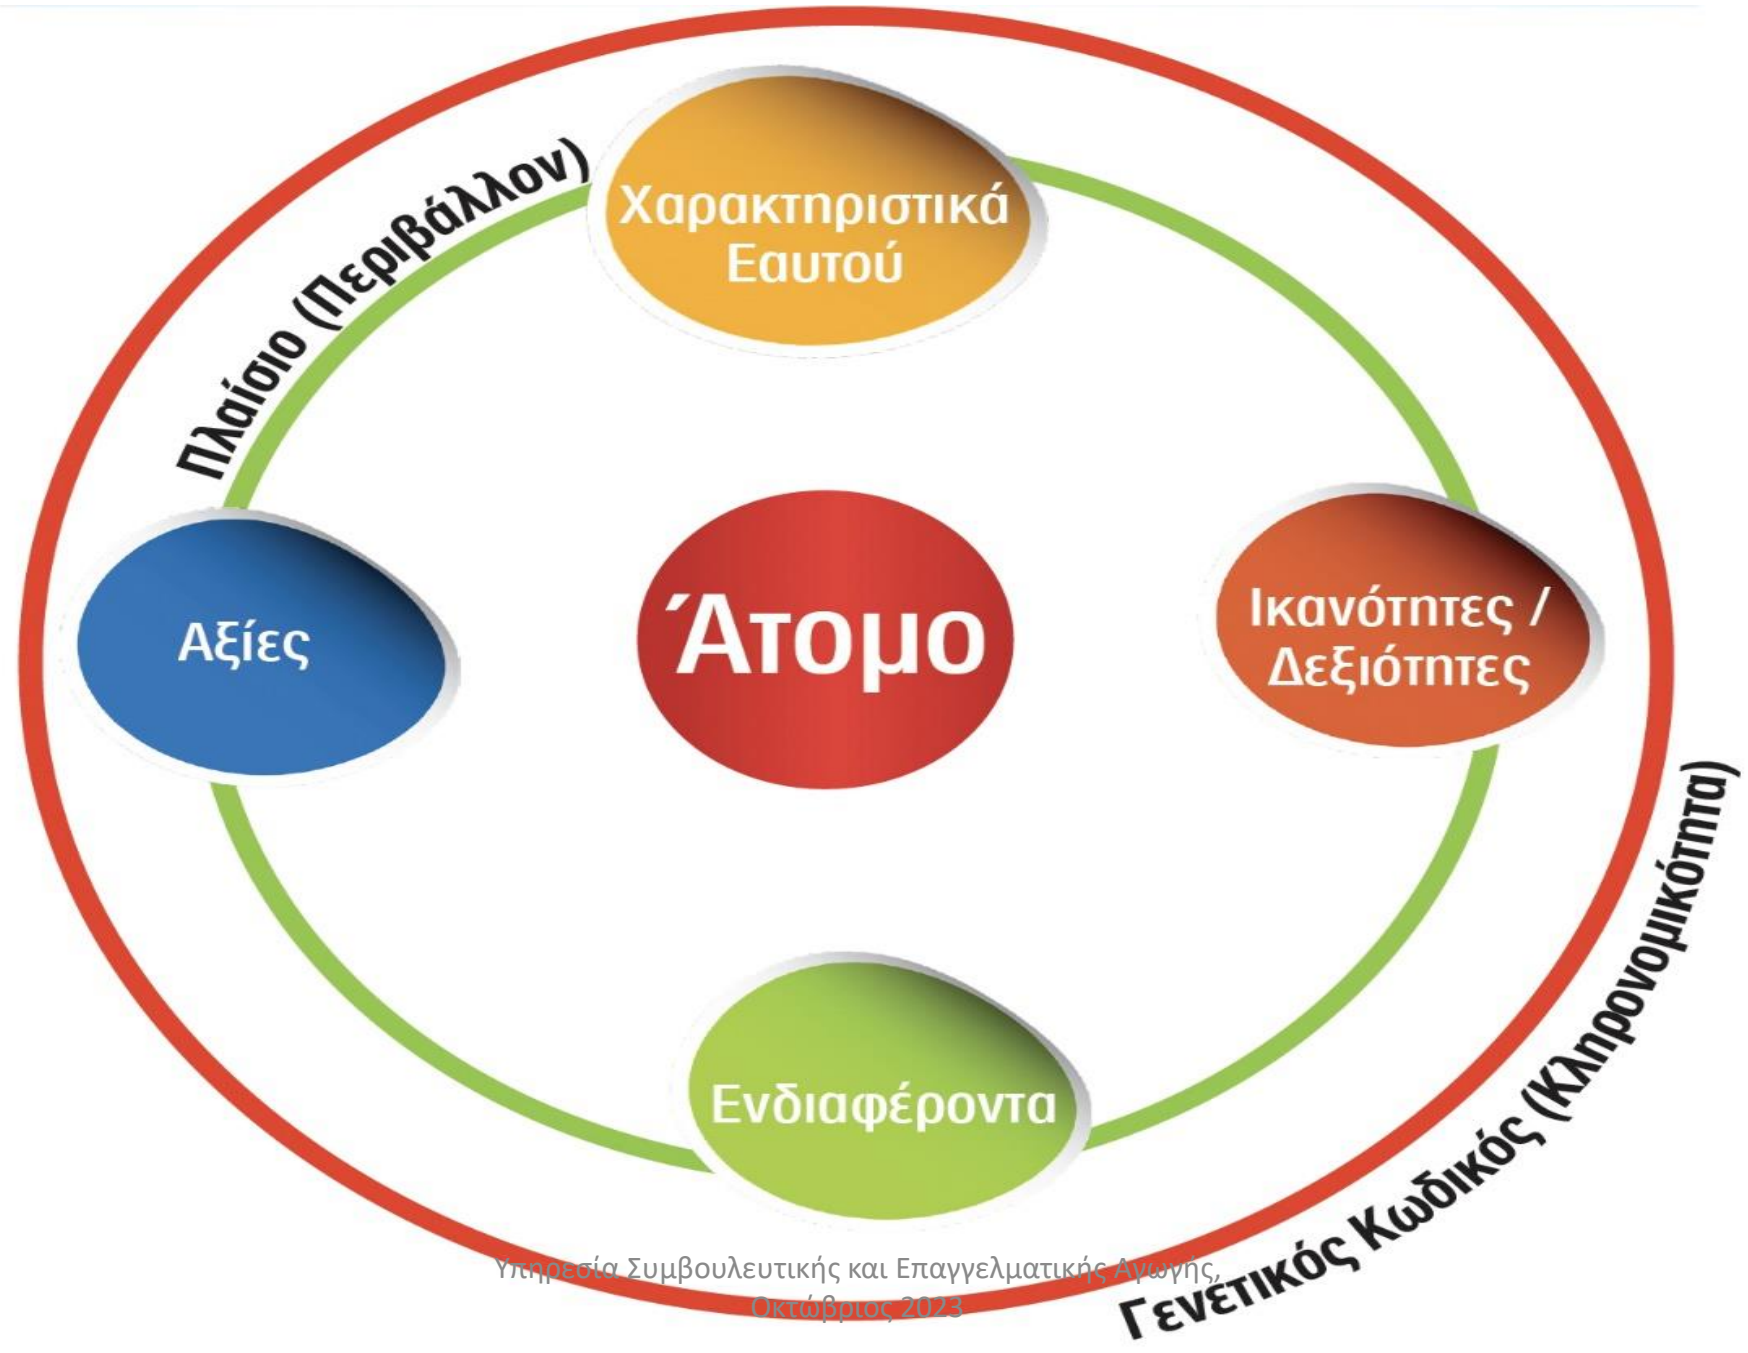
Πλαίσιο (Περιβάλλον)

Χαρακτηριστικά Εαυτού

Αξίες

Άτομο

Ικανότητες / Δεξιότητες

Ενδιαφέροντα

Γενετικός Κωδικός (Κληρονομικότητα)

Υπηρεσία Συμβουλευτικής και Επαγγελματικής Αγωγής, Οκτώβριος 2023